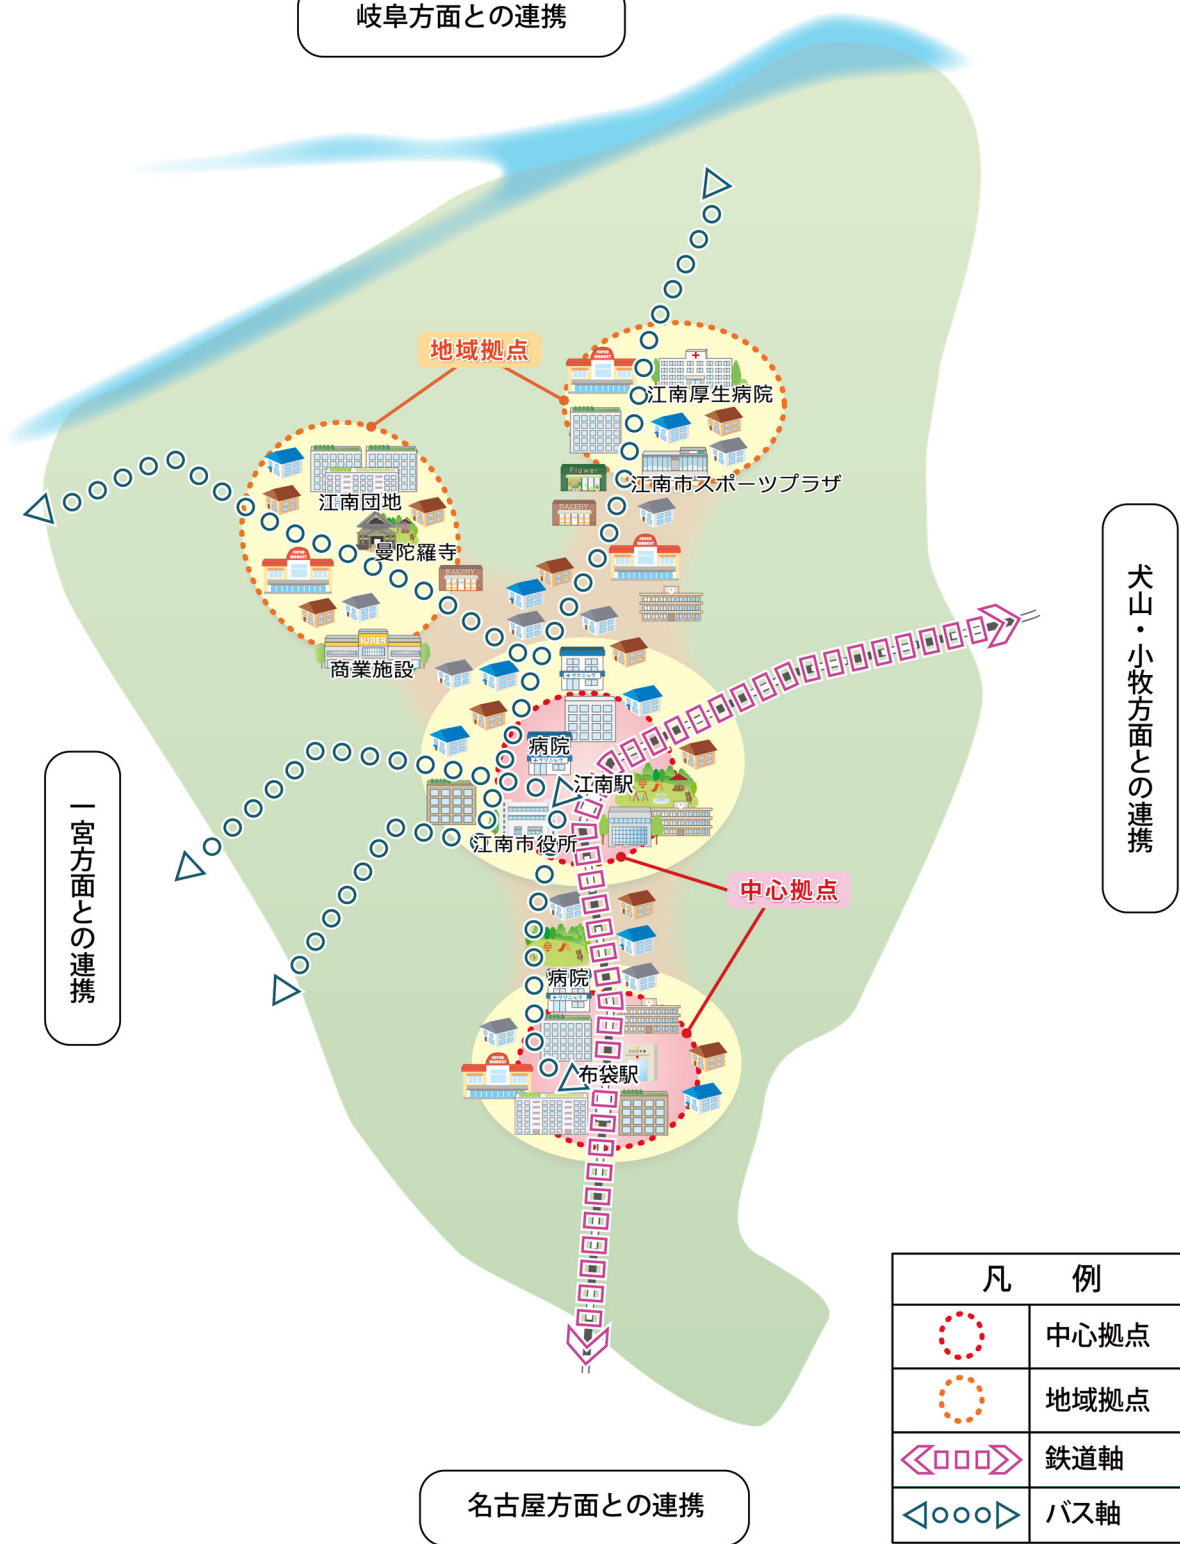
岐阜方面との連携

地域拠点

江南厚生病院

江南市スポーツプラザ

江南団地

曼陀羅寺

商業施設

犬山・小牧方面との連携

一宮方面との連携

病院

江南駅

江南市役所

中心拠点

病院

布袋駅

名古屋方面との連携

| 凡　例 | |
|---|---|
| | 中心拠点 |
| | 地域拠点 |
| | 鉄道軸 |
| | バス軸 |